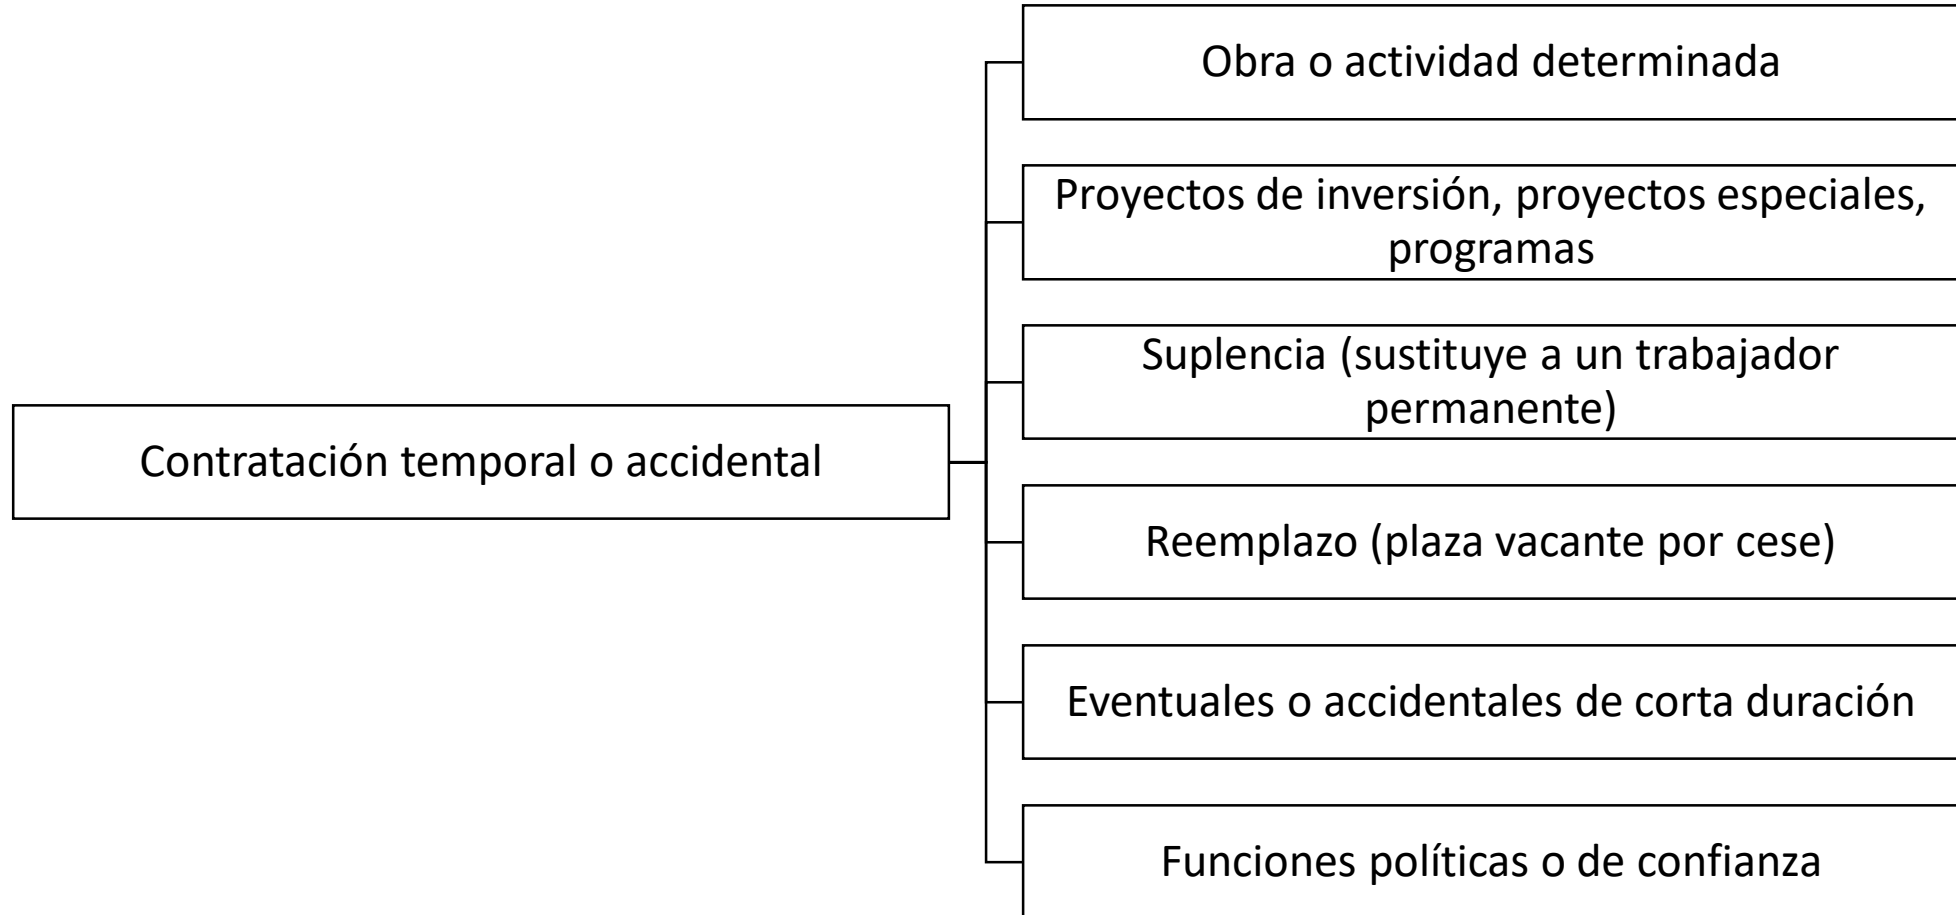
Contratación temporal o accidental

Obra o actividad determinada

Proyectos de inversión, proyectos especiales, programas

Suplencia (sustituye a un trabajador permanente)

Reemplazo (plaza vacante por cese)

Eventuales o accidentales de corta duración

Funciones políticas o de confianza